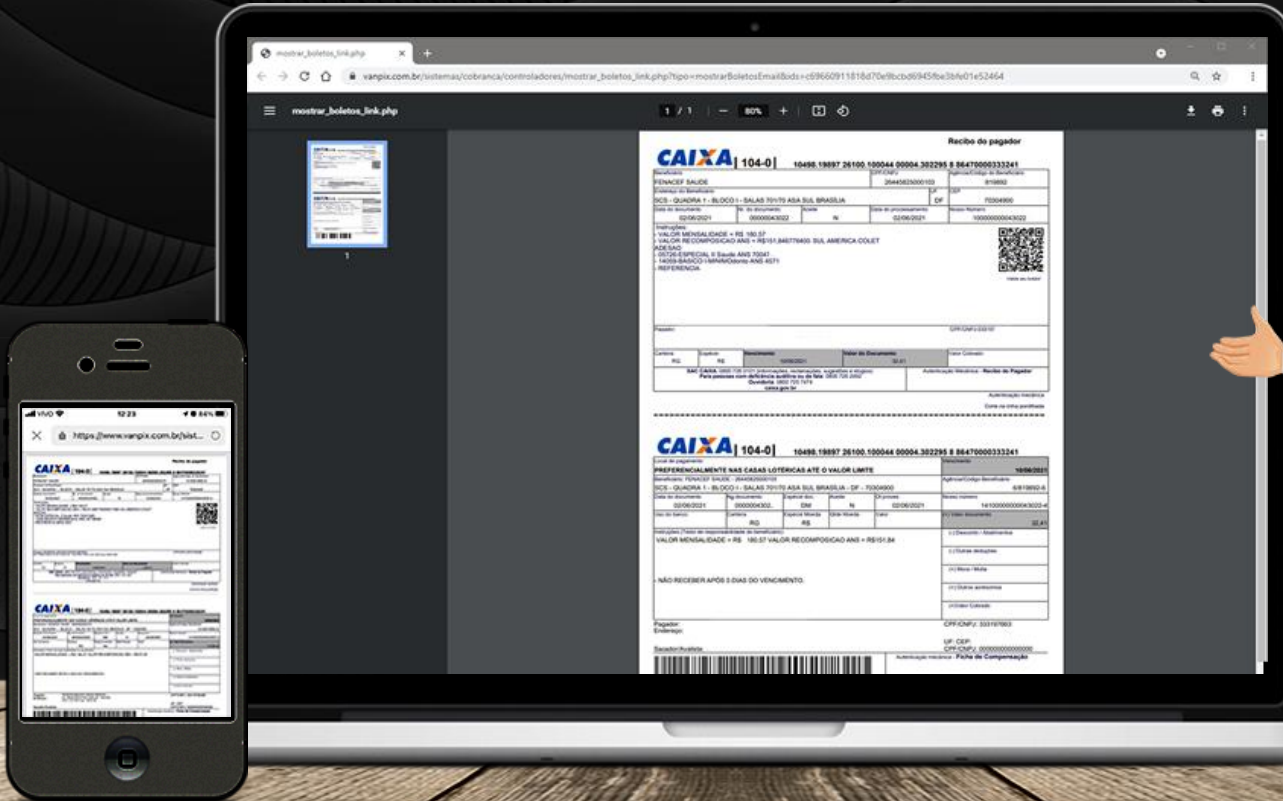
mostrar_boletos_link.php

vanpix.com.br/sistemas/cobranca/controladores/mostrar_boletos_link.php?tipo=mostrarBoletosEmail&ids=c69660911818d70e9bcbd6945fbe3bfe01e52464

mostrar_boletos_link.php

1 / 1 | — 80% + |

1

Recibo do pagador

CAIXA | 104-0 | 10498.19897 26100.100044 00004.302295 8 86470000333241

Beneficiário FENACEF SAUDE
CPF/CNPJ 26445825000103
Agência/Código do Beneficiário 819892
Endereço do Beneficiário SCS - QUADRA 1 - BLOCO I - SALAS 701/70 ASA SUL BRASILIA
UF DF
CEP 70304900
Data do documento 02/06/2021
Nº do documento 00000043022
Aceite N
Data do processamento 02/06/2021
Nosso Número 100000000043022

Instruções
- VALOR MENSALIDADE = R$ 180,57
- VALOR RECOMPOSICAO ANS = R$151,846770400 SUL AMERICA COLET ADESAO
- 05726-ESPECIAL II Saude ANS 70047
- 14059-BASICO I-MINIMODonto ANS 4071
- REFERENCIA

Pagador
CPF/CNPJ

Carteira RG
Espécie R$
Vencimento 10/06/2021
Valor do Documento 32,41
Valor Cobrado

SAC CAIXA: 0800 726 0101 (informações, reclamações, sugestões e elogios)
Para pessoas com deficiência auditiva ou de fala: 0800 726 2492
Ouvidoria: 0800 725 7474
caixa.gov.br

Autenticação Mecânica - Recibo do Pagador

Autenticação mecânica
Corte na linha pontilhada

CAIXA | 104-0 | 10498.19897 26100.100044 00004.302295 8 86470000333241

Local de pagamento
PREFERENCIALMENTE NAS CASAS LOTÉRICAS ATÉ O VALOR LIMITE
Vencimento 10/06/2021
Beneficiário: FENACEF SAUDE - 26445825000103
SCS - QUADRA 1 - BLOCO I - SALAS 701/70 ASA SUL BRASILIA - DF - 70304900
Agência/Código Beneficiário 6/819892-6
Data do documento 02/06/2021
Nº documento 00000043022
Espécie doc. DM
Aceite N
Dt process. 02/06/2021
Nosso número 14100000000043022-4
Uso do banco
Carteira RG
Espécie Moeda R$
Qtde Moeda
Valor
(=) Valor documento 32,41
Instruções (Texto de responsabilidade do beneficiário)
VALOR MENSALIDADE = R$ 180,57 VALOR RECOMPOSICAO ANS = R$151,84

(-) Desconto / Abatimento
(-) Outras deduções
(+) Mora / Multa
(+) Outros acréscimos
(=) Valor Cobrado

- NÃO RECEBER APÓS 0 DIAS DO VENCIMENTO.

Pagador:
Endereço:
CPF/CNPJ: 333197663
UF: CEP:
CPF/CNPJ: 00000000000000
Sacador/Avalista
Autenticação mecânica - Ficha de Compensação

VIVO 12:23 84%
https://www.vanpix.com.br/sist...